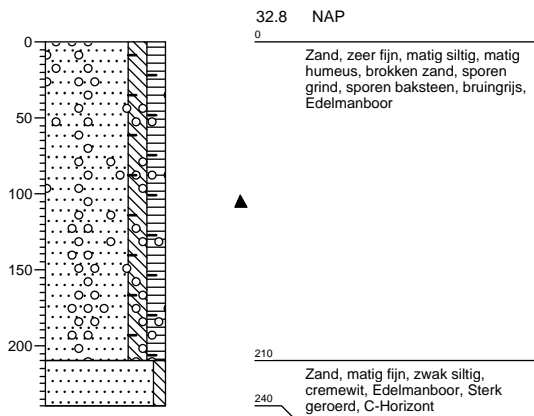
0
50
100
150
200

32.8 NAP
0

Zand, zeer fijn, matig siltig, matig humeus, brokken zand, sporen grind, sporen baksteen, bruingrijs, Edelmanboor

210

Zand, matig fijn, zwak siltig, cremewit, Edelmanboor, Sterk geroerd, C-Horizont
240